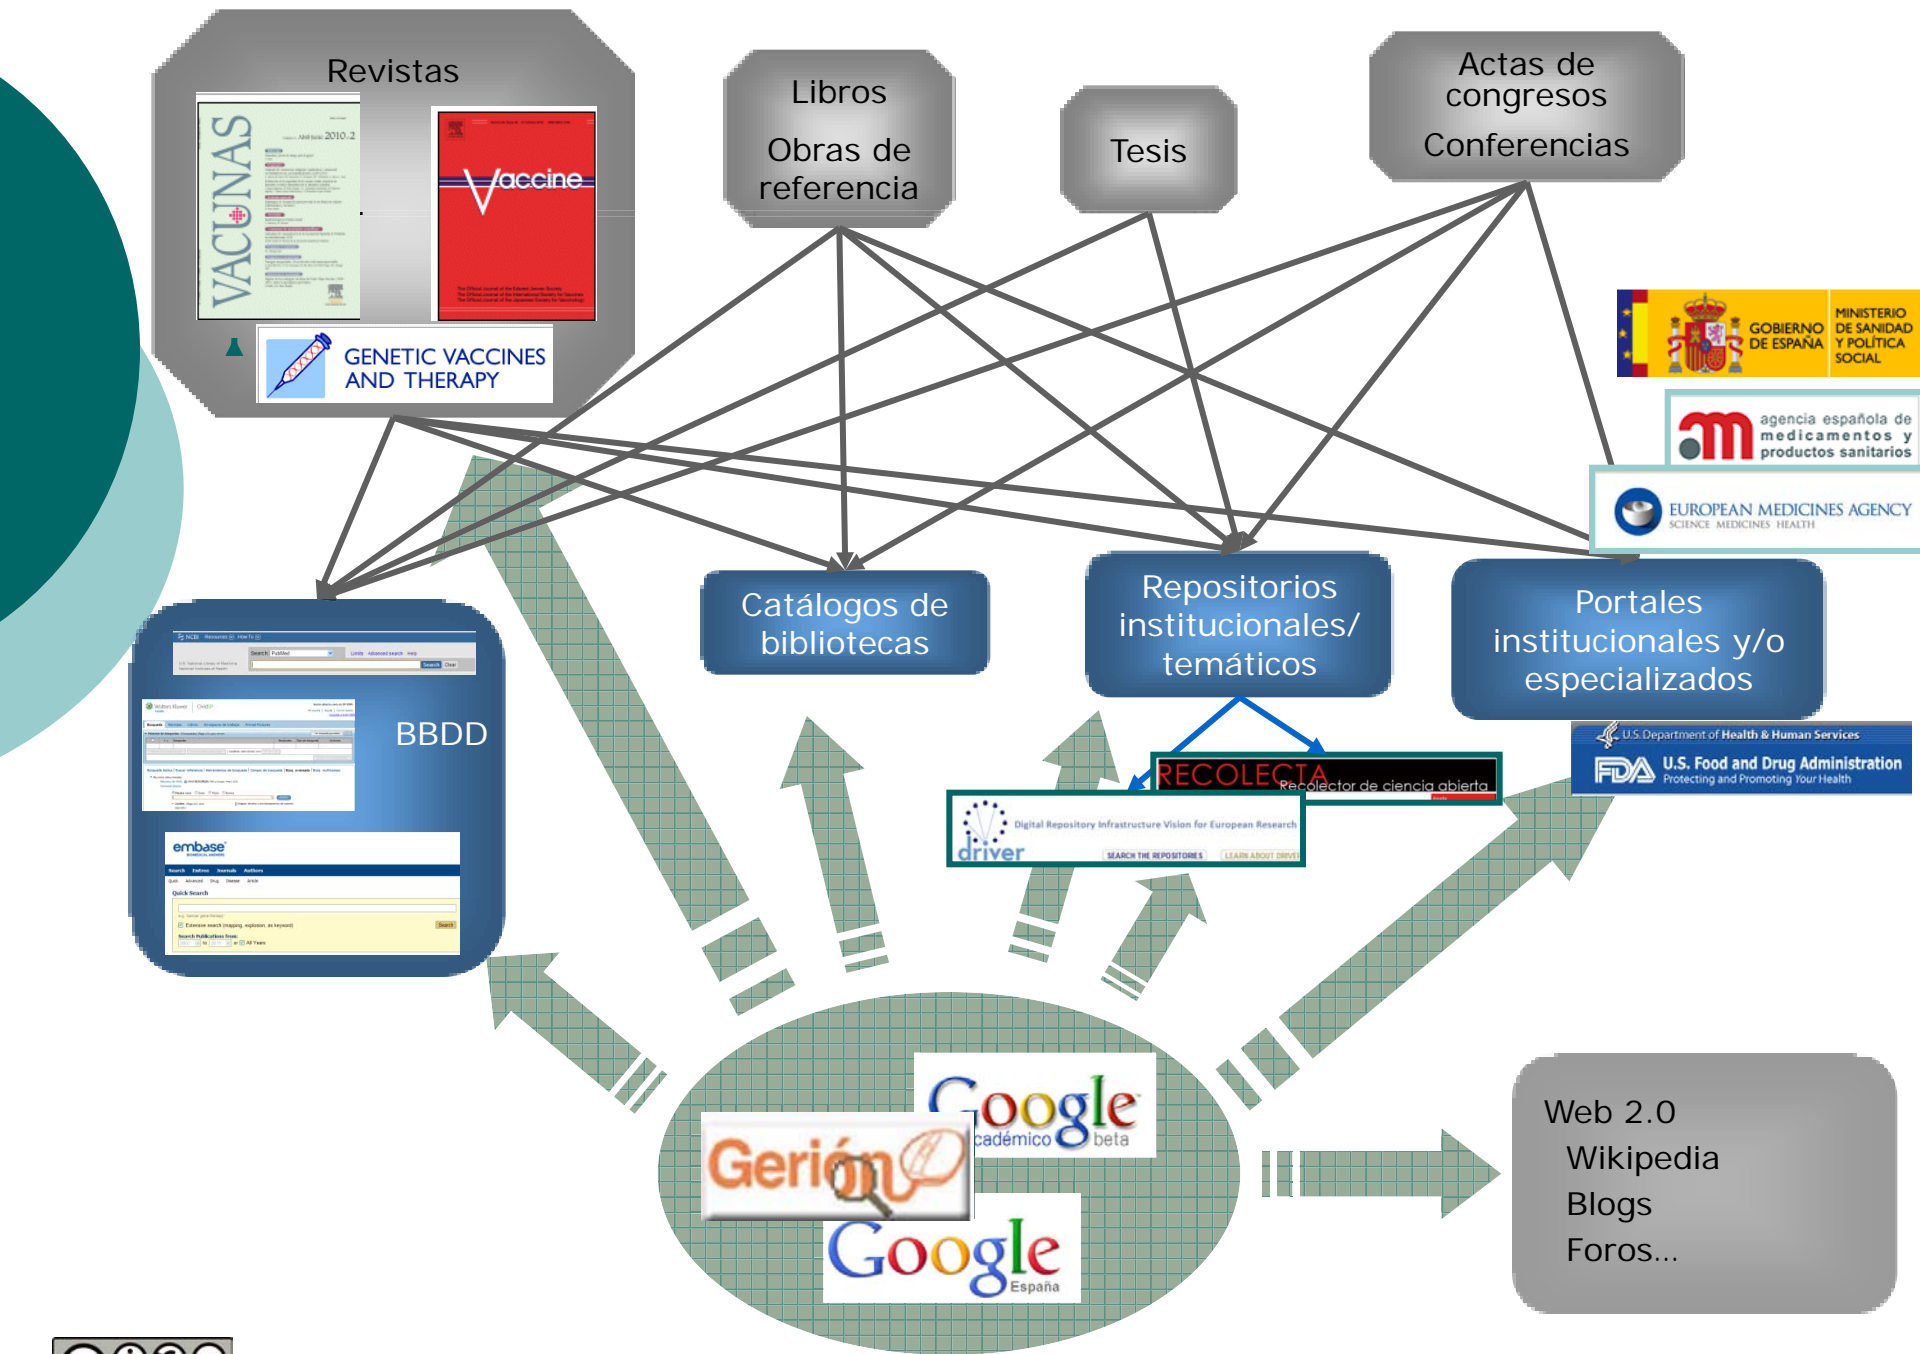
Revistas

VACUNAS

Vaccine

GENETIC VACCINES AND THERAPY

Libros

Obras de referencia

Tesis

Actas de congresos

Conferencias

GOBIERNO DE ESPAÑA

MINISTERIO DE SANIDAD Y POLÍTICA SOCIAL

agencia española de medicamentos y productos sanitarios

EUROPEAN MEDICINES AGENCY
SCIENCE MEDICINES HEALTH

BBDD

embase

Catálogos de bibliotecas

Repositorios institucionales/ temáticos

Portales institucionales y/o especializados

U.S. Department of Health & Human Services

FDA U.S. Food and Drug Administration
Protecting and Promoting Your Health

RECOLECTA Recolector de ciencia abierta

driver Digital Repository Infrastructure Vision for European Research

SEARCH THE REPOSITORIES LEARN ABOUT DRIVER

Google académico beta

Gerión

Google España

Web 2.0
Wikipedia
Blogs
Foros...